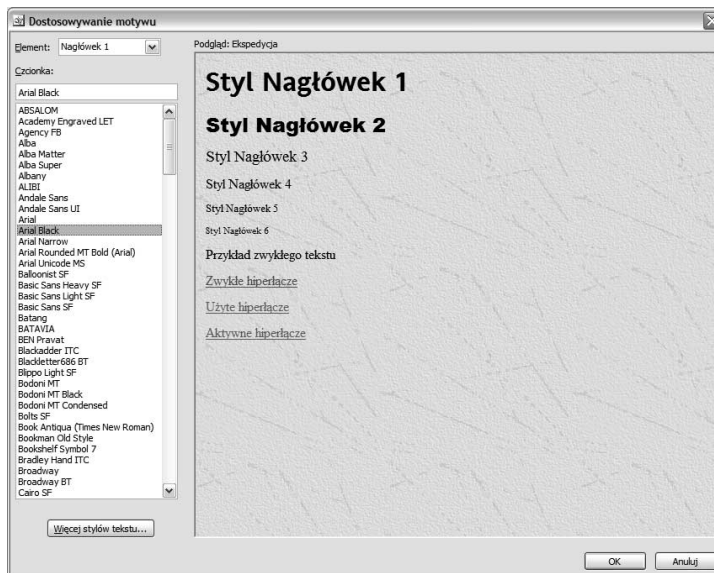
Dostosowywanie motywu

Element: Nagłówek 1

Czcionka:

Arial Black

ABSALOM
Academy Engraved LET
Agency FB
Alba
Alba Matter
Alba Super
Albany
ALIBI
Andale Sans
Andale Sans UI
Arial
Arial Black
Arial Narrow
Arial Rounded MT Bold (Arial)
Arial Unicode MS
Balloonist SF
Basic Sans Heavy SF
Basic Sans Light SF
Basic Sans SF
Batang
BATAVIA
BEN Pravat
Blackadder ITC
Blackletter686 BT
Blippo Light SF
Bodoni MT
Bodoni MT Black
Bodoni MT Condensed
Bolts SF
Book Antiqua (Times New Roman)
Bookman Old Style
Bookshelf Symbol 7
Bradley Hand ITC
Broadway
Broadway BT
Cairo SF

Więcej stylów tekstu...

Podgląd: Ekspedycja

Styl Nagłówek 1

Styl Nagłówek 2

Styl Nagłówek 3

Styl Nagłówek 4

Styl Nagłówek 5

Styl Nagłówek 6

Przykład zwykłego tekstu

Zwykłe hiperłącze

Użyte hiperłącze

Aktywne hiperłącze

OK

Anuluj